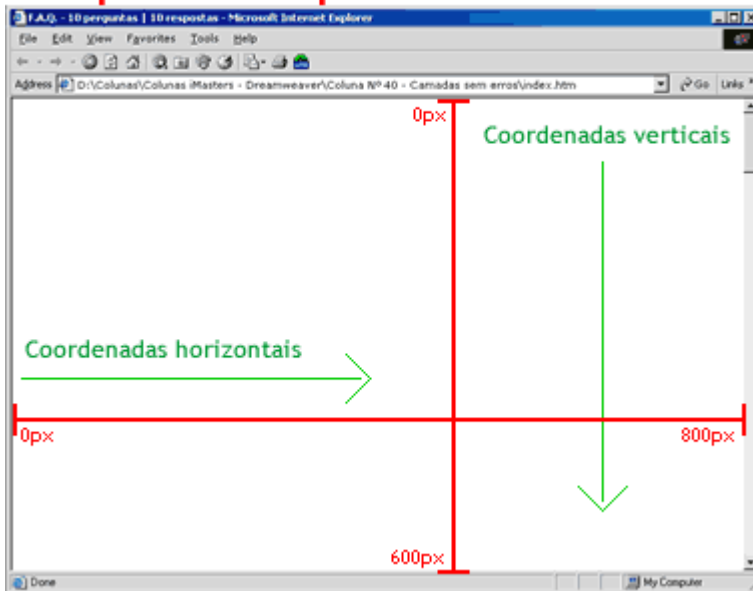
F.A.Q. - 10 perguntas | 10 respostas - Microsoft Internet Explorer

File Edit View Favorites Tools Help

Address D:\Colunas\Colunas iMasters - Dreamweaver\Coluna Nº 40 - Camadas sem erros\index.htm

Go Links

0px

Coordenadas verticais

Coordenadas horizontais

0px

800px

600px

Done

My Computer